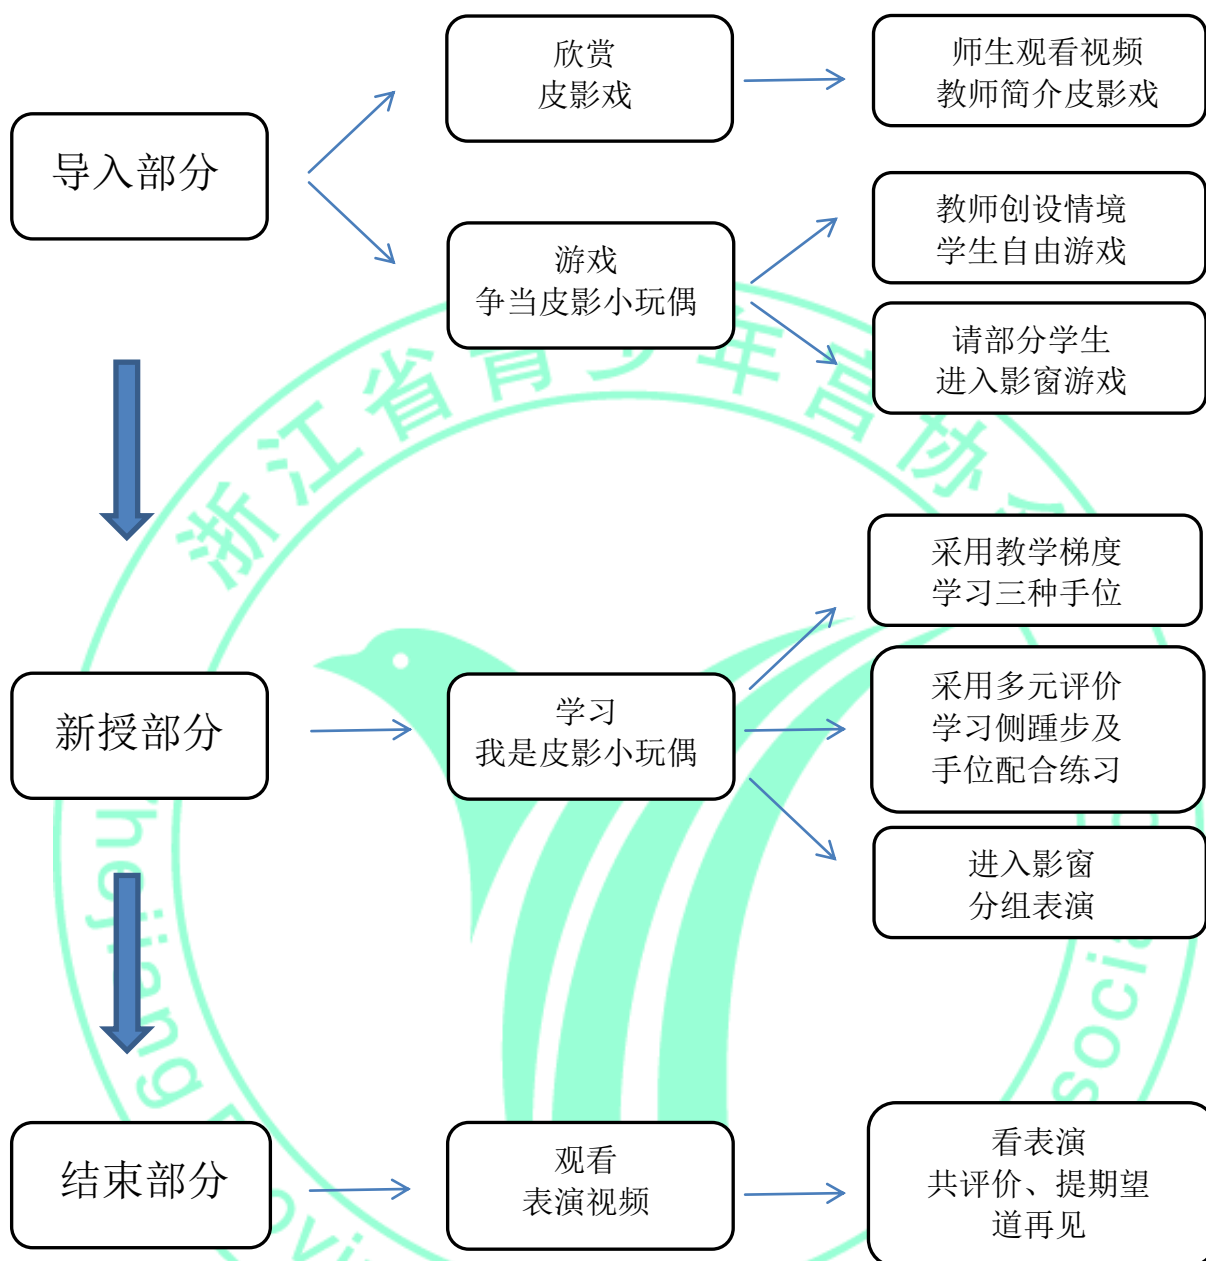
导入部分

欣赏
皮影戏

师生观看视频
教师简介皮影戏

游戏
争当皮影小玩偶

教师创设情境
学生自由游戏

请部分学生
进入影窗游戏

新授部分

学习
我是皮影小玩偶

采用教学梯度
学习三种手位

采用多元评价
学习侧踵步及
手位配合练习

进入影窗
分组表演

结束部分

观看
表演视频

看表演
共评价、提期望
道再见

浙江省青少年宫协会

Zhejiang Provi

soci